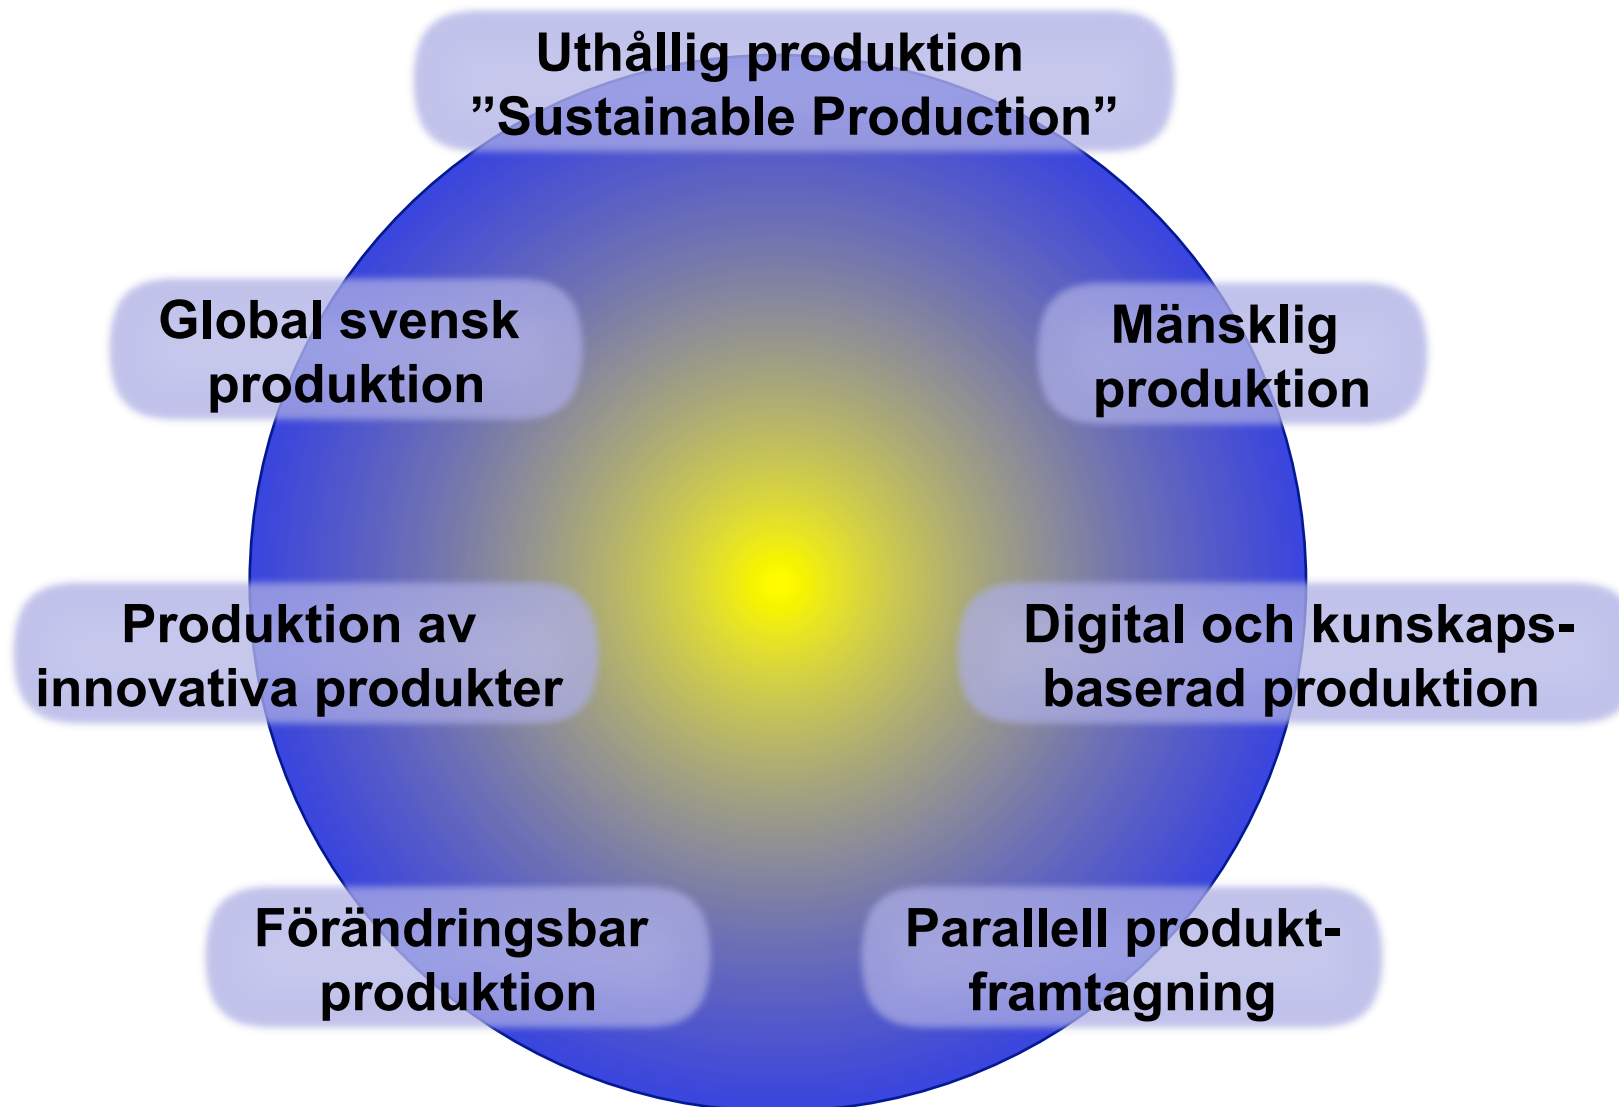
Uthållig produktion
”Sustainable Production”

Global svensk produktion

Mänsklig produktion

Produktion av innovativa produkter

Digital och kunskaps-baserad produktion

Förändringsbar produktion

Parallell produkt-framtagning